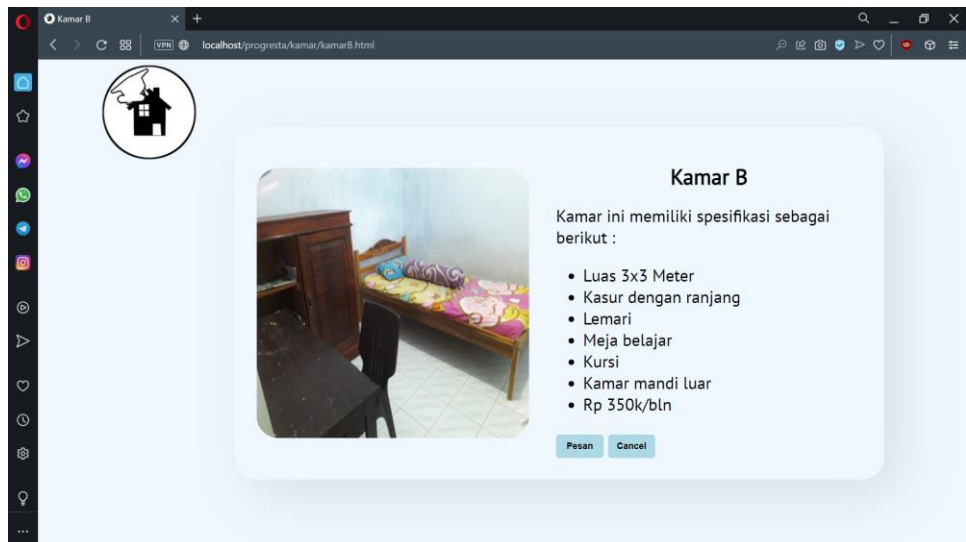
Kamar B

VPN localhost/progresta/kamar/kamar8.html

Kamar B

Kamar ini memiliki spesifikasi sebagai berikut :

- Luas 3x3 Meter
- Kasur dengan ranjang
- Lemari
- Meja belajar
- Kursi
- Kamar mandi luar
- Rp 350k/bln

Pesan Cancel